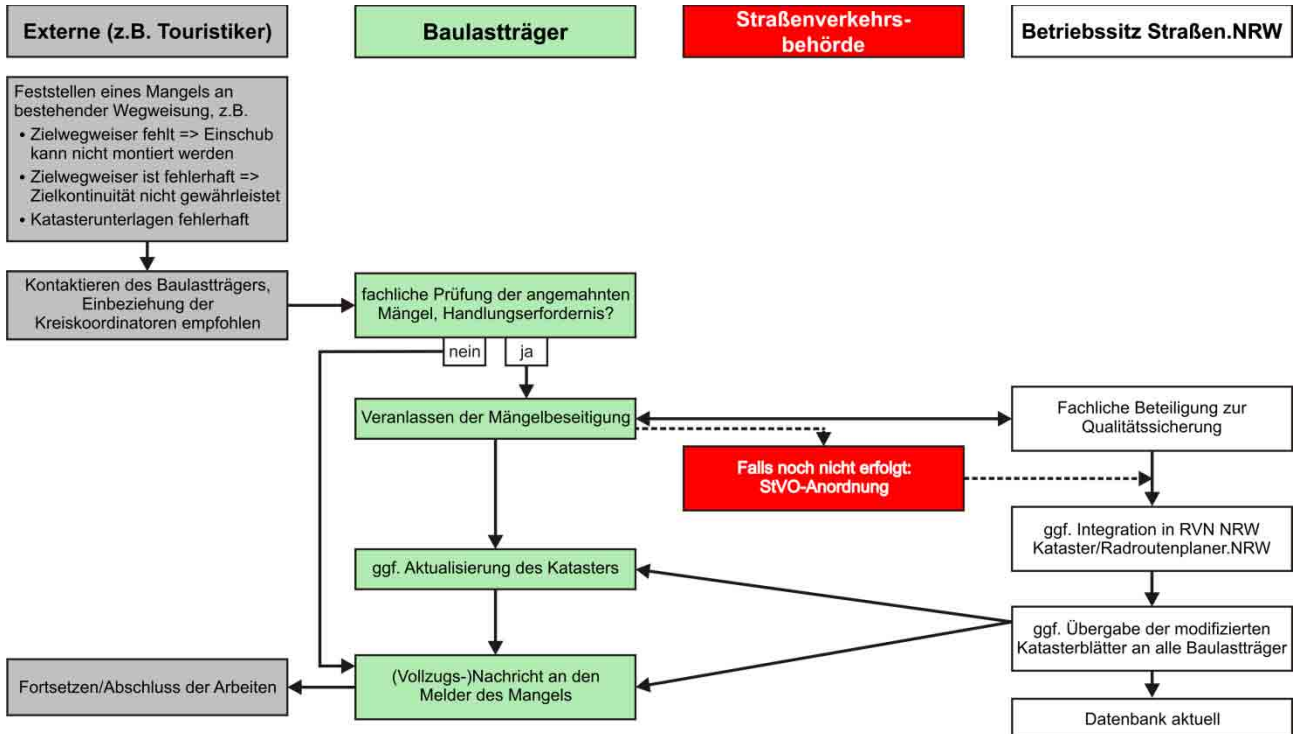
Externe (z.B. Touristiker)

Baulastträger

Straßenverkehrsbehörde

Betriebssitz Straßen.NRW

Feststellen eines Mangels an bestehender Wegweisung, z.B.
• Zielwegweiser fehlt => Einschub kann nicht montiert werden
• Zielwegweiser ist fehlerhaft => Zielkontinuität nicht gewährleistet
• Katasterunterlagen fehlerhaft

Kontaktieren des Baulastträgers, Einbeziehung der Kreiskoordinatoren empfohlen

fachliche Prüfung der angemahnten Mängel, Handlungserfordernis?

nein

ja

Veranlassen der Mängelbeseitigung

Fachliche Beteiligung zur Qualitätssicherung

Falls noch nicht erfolgt: StVO-Anordnung

ggf. Integration in RVN NRW Kataster/Radroutenplaner.NRW

ggf. Aktualisierung des Katasters

ggf. Übergabe der modifizierten Katasterblätter an alle Baulastträger

Fortsetzen/Abschluss der Arbeiten

(Vollzugs-)Nachricht an den Melder des Mangels

Datenbank aktuell